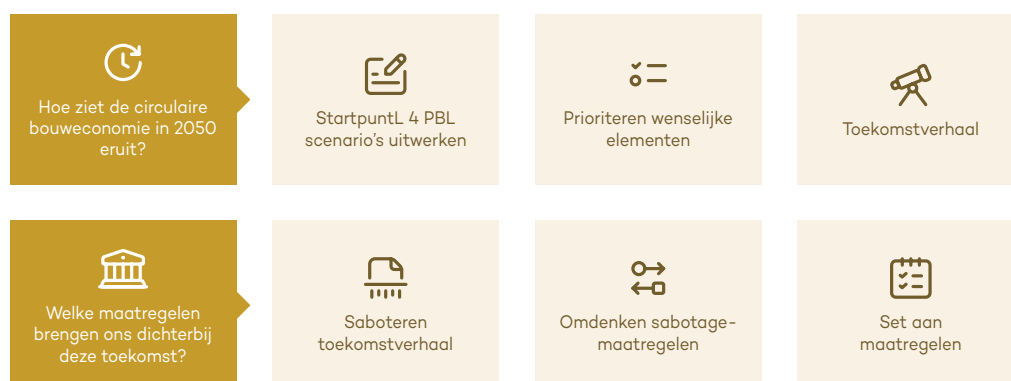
Hoe ziet de circulaire bouweconomie in 2050 eruit?

StartpuntL 4 PBL scenario's uitwerken

Prioriteren wenselijke elementen

Toekomstverhaal

Welke maatregelen brengen ons dichterbij deze toekomst?

Saboteren toekomstverhaal

Omdenken sabotage-maatregelen

Set aan maatregelen